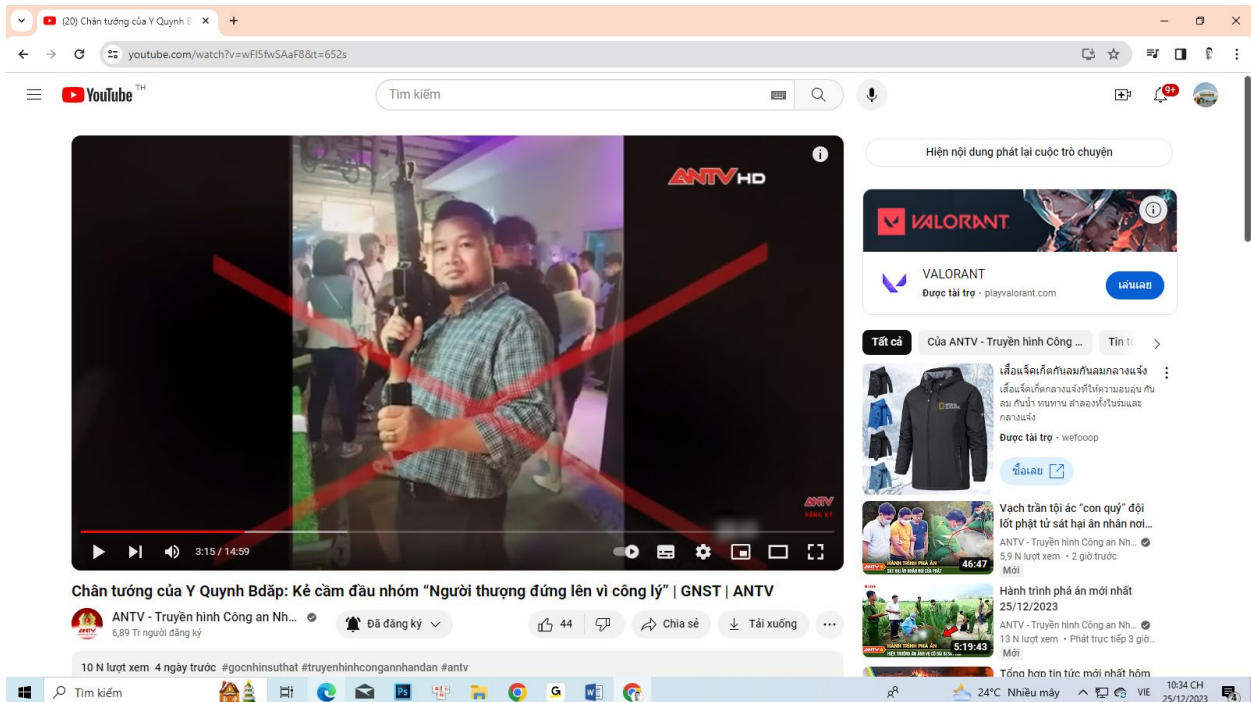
(20) Chân tướng của Y Quynh B ×
+
youtube.com/watch?v=wFI5fwSAaF8&t=652s
YouTube TH
Tìm kiếm
9+
ANTV HD
Hiện nội dung phát lại cuộc trò chuyện
VALORANT
VALORANT
Được tài trợ · playvalorant.com
เล่นเลย
Tất cả
Của ANTV - Truyền hình Công ...
Tin t
เสื้อแจ็คเก็ตกันลมกันลมกลางแจ้ง
เสื้อแจ็คเก็ตกลางแจ้งที่ให้ความอบอุ่น กันลม กันน้ำ ทนทาน สำลองทั้งในร่มและกลางแจ้ง
Được tài trợ · wefooop
ซื้อเลย
Vạch trần tội ác "con quỷ" đội lốt phật tử sát hại ân nhân nơi...
ANTV - Truyền hình Công an Nh...
5,9 N lượt xem · 2 giờ trước
Mới
46:47
Hành trình phá án mới nhất 25/12/2023
ANTV - Truyền hình Công an Nh...
13 N lượt xem · Phát trực tiếp 3 giờ...
Mới
5:19:43
Tổng hợp tin tức mới nhất hôm
ANTV
3:15 / 14:59
Chân tướng của Y Quynh Bdăp: Kẻ cầm đầu nhóm "Người thượng đứng lên vì công lý" | GNST | ANTV
ANTV - Truyền hình Công an Nh...
6,89 Tr người đăng ký
Đã đăng ký
44
Chia sẻ
Tải xuống
...
10 N lượt xem 4 ngày trước #gocnhinsuthat #truyenhinhcongannhandan #antv
Tìm kiếm
24°C Nhiều mây
VIE
10:34 CH
25/12/2023